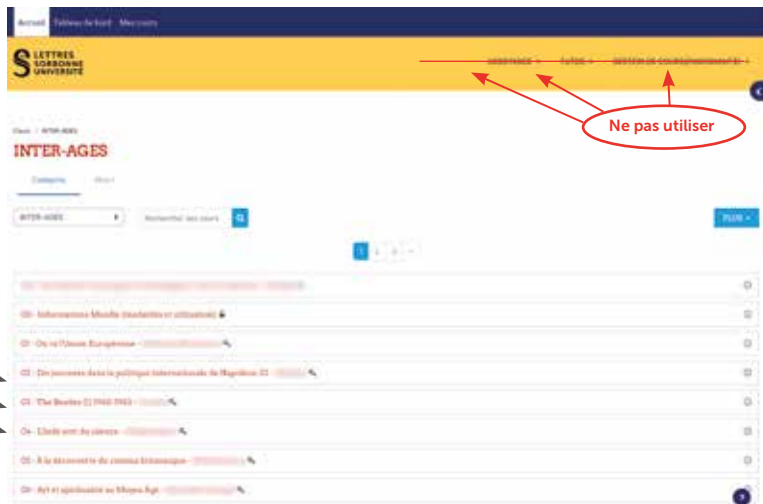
Accueil Tableau de bord Mes cours

LETTRES SORBONNE UNIVERSITÉ

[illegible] ▾ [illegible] ▾ GESTION DE COURS/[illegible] ▾

Ne pas utiliser

Cours / INTER-AGES

INTER-AGES

Catégorie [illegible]

INTER-AGES ▾

Rechercher des cours

PLUS ▾

1 2 3 »

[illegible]

00- Informations Moodle (tutoriels et utilisation)

01- Où va l'Union Européenne - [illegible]

02- Des journées dans la politique internationale de Napoléon III - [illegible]

03- The Beatles (1) 1960-1963 - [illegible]

04- L'Inde sort du silence - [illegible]

05- À la découverte du cinéma britannique - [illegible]

06- Art et spiritualité au Moyen Âge - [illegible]